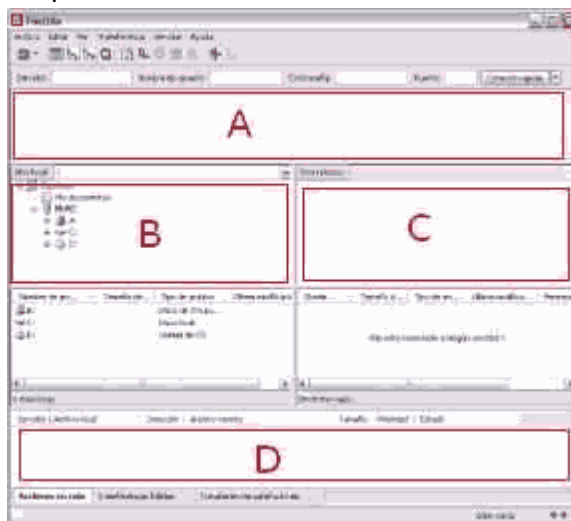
FileZilla

Archivo Editar Ver Transferencia Servidor Ayuda

Servidor: Nombre de usuario: Contraseña: Puerto: Conexión rápida

A

Sitio local:

Escritorio
Mis documentos
Mi PC
A:
C:
D:

B

Sitio remoto:

C

Nombre de ar... Tamaño de... Tipo de archivo Última modificación

A:
C:
D:

Disco de 3½ pu...
Disco local
Unidad de CD

Nombre Tamaño d... Tipo de arc... Última modific... Permisos

No está conectado a ningún servidor

Servidor/Archivo local Dirección Archivo remoto Tamaño Prioridad Estado

D

Archivos en cola Transferencias fallidas Transferencias satisfactorias

Cola: vacía